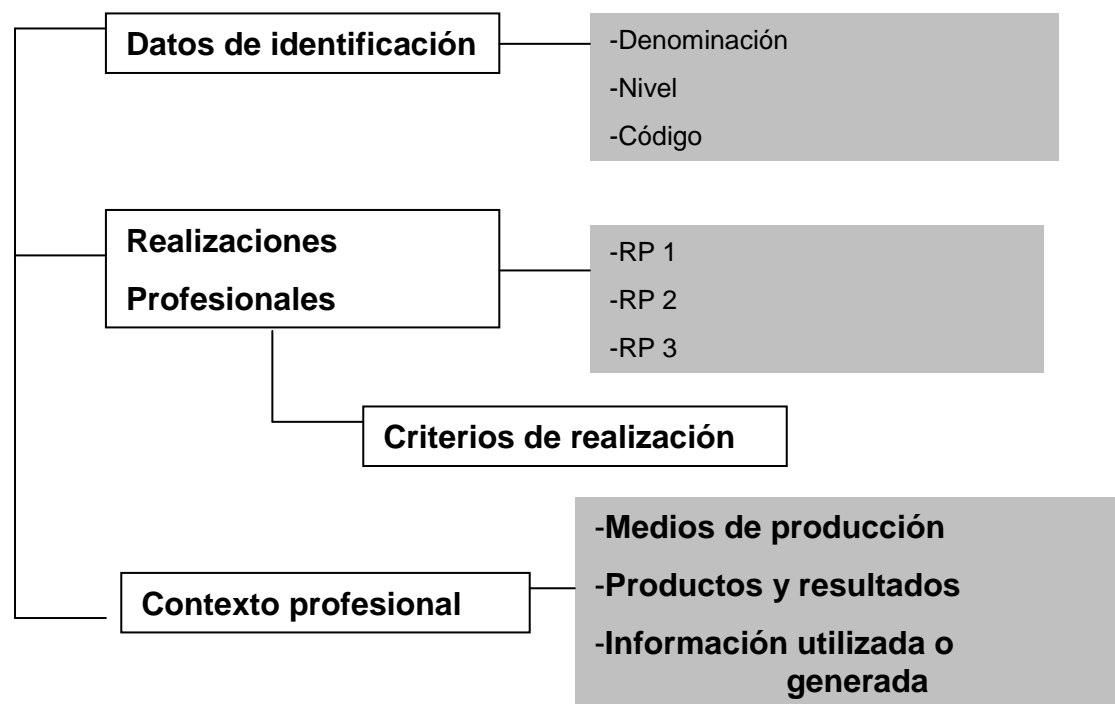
Datos de identificación

-Denominación
-Nivel
-Código

Realizaciones Profesionales

-RP 1
-RP 2
-RP 3

Criterios de realización

Contexto profesional

-Medios de producción
-Productos y resultados
-Información utilizada o generada